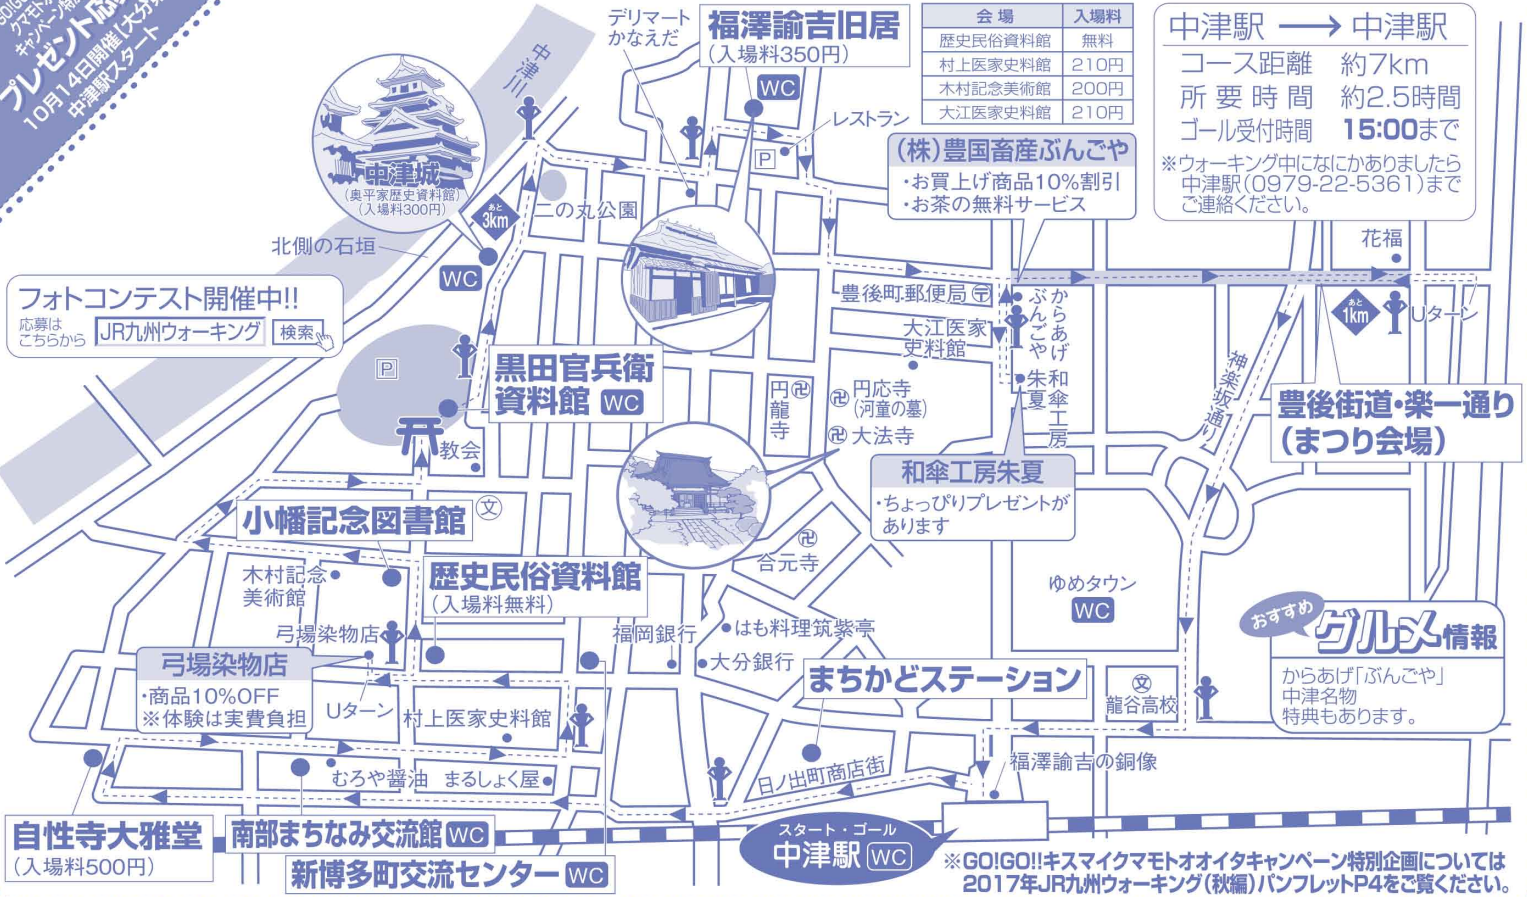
GO!GO!キスマイクマモトオオイタキャンペーン特別企画 プレゼント応募 10月14日開催(大分) 中津駅スタート

中津川

中津城
(奥平家歴史資料館)
(入場料300円)

あと3km

二の丸公園

北側の石垣

WC

フォトコンテスト開催中!!
応募はこちらから JR九州ウォーキング 検索

P

デリマート かなえだ

福澤諭吉旧居
(入場料350円)
WC

レストラン

P

| 会場 | 入場料 |
|---|---|
| 歴史民俗資料館 | 無料 |
| 村上医家史料館 | 210円 |
| 木村記念美術館 | 200円 |
| 大江医家史料館 | 210円 |

中津駅 ⟶ 中津駅
コース距離 約7km
所要時間 約2.5時間
ゴール受付時間 15:00まで
※ウォーキング中になにかありましたら中津駅(0979-22-5361)までご連絡ください。

(株)豊国畜産ぶんごや
・お買上げ商品10%割引
・お茶の無料サービス

花福

豊後町郵便局

からあげ ぶんごや

あと1km

Uターン

大江医家史料館

黒田官兵衛資料館 WC

円龍寺

円応寺(河童の墓)

大法寺

朱夏

和傘工房

神楽坂通り

豊後街道・楽一通り(まつり会場)

教会

和傘工房朱夏
・ちょっぴりプレゼントがあります

小幡記念図書館

合元寺

木村記念美術館

歴史民俗資料館
(入場料無料)

ゆめタウン
WC

弓場染物店

福岡銀行

はも料理筑紫亭

大分銀行

おすすめ グルメ情報
からあげ「ぶんごや」
中津名物
特典もあります。

弓場染物店
・商品10%OFF
※体験は実費負担

Uターン

村上医家史料館

まちかどステーション

龍谷高校

むろや醤油

まるしょく屋

日ノ出町商店街

福澤諭吉の銅像

自性寺大雅堂
(入場料500円)

南部まちなみ交流館 WC

新博多町交流センター WC

スタート・ゴール
中津駅 WC

※GO!GO!キスマイクマモトオオイタキャンペーン特別企画については2017年JR九州ウォーキング(秋編)パンフレットP4をご覧ください。